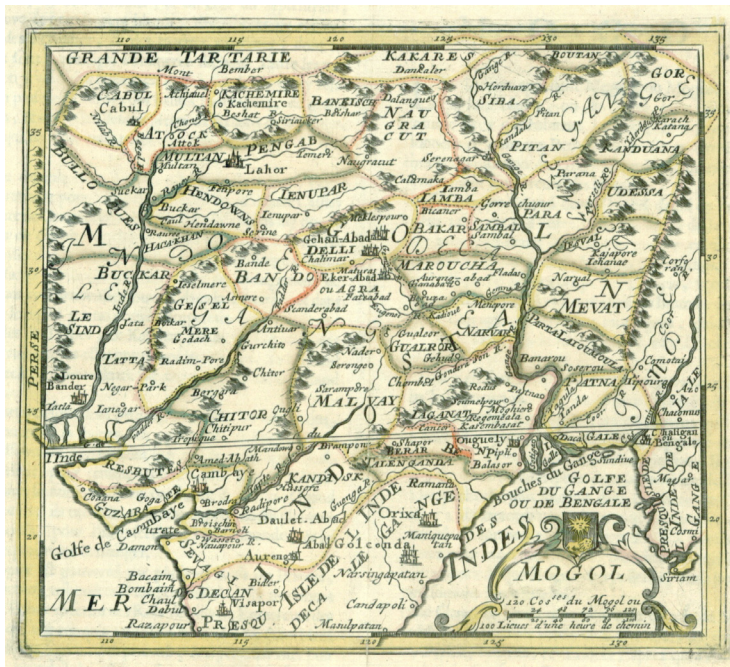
110 115 120 125 130 135

GRANDE TARTARIE

Mont Bember

KAKARES

Dankaler

BOUTAN

CABUL
Cabul

KACHEMIRE
Kachemire
Beshat

BANKISCH
Beshar

NAU
GRA
CUT

Dalangue

Hordware
SIBA

GOR

ATTOCK
Attock

MULTAN
Multan

PENGAB
Lahor

Naugracut

PITAN
Pitan

GAN

KANDUANA

Serenagar

Caltamaka

IAMBA

Parana

UDESSA

HENDOWNS

IENUPAR
Ienupar

Buckar

Heidawne

Gehud Abad
DELLI
Chalimar

Bicaner

SAMBAL
Sambal

PARA

M

BUCKAR

LE

SIND

BAKAR

L

Ieselmere

Bande

BANDO

Maturas
Eker Abad
ou AGRA
Fatesabad

MAROUCHA

Aurenge abad

Narval

MEVAT

N

GESEL

Asmere

Standerabad

NARVAR

MERE
Godach

Antiuar

Gurchitz

Gualeor

GUALEOR

LE SIND

Tatta

TATTA

Radim-Pore

Chitor

Nadero

Serenge

Banarou

Sosorou

PATNA

PERSE

Loure
Bander

Nagar-Park

Bergara

MALVAY

Rodas

PATNA

Comotai

Iatta

Ianagar

CHITOR
Chitipur

Ougli

Chemier

LAGANAT

Rajemohol

Tropique

du

Brampou

Nhaper

BERAR

Ouguely

Dacca

GALE

L'Inde

RESBUTES

Amed-Abath

Cambaye

KANDISK

VALENGANDA

Piple

Balasor

Chaligan

Coaana

GUZARATE

Goga

Brodera

Nassaripe

Ramana

Bouches du Gange

GOLFE
DU GANGE
OU DE BENGALE

Golfe de Cambaye

Surate

Daman

Daulet Abad

DE L'INDE

GANGE

Orixa

DES INDES

PRESQU'ISLE DE L'INDE DE LA GANGE

Aurengabad

Golconda

Masulipatan

Bacaim

Bombaim

Chaul

Dabul

Bider

DECAN

Visapor

ISLE DE L'INDE

Narsingapatan

MOGOL

Siriam

MER

Razapour

PRESQU

DECA

Candapoli

Manlipatan

120 Cosses du Mogol ou

200 Lieues d'une heure de chemin

115 120 125 130